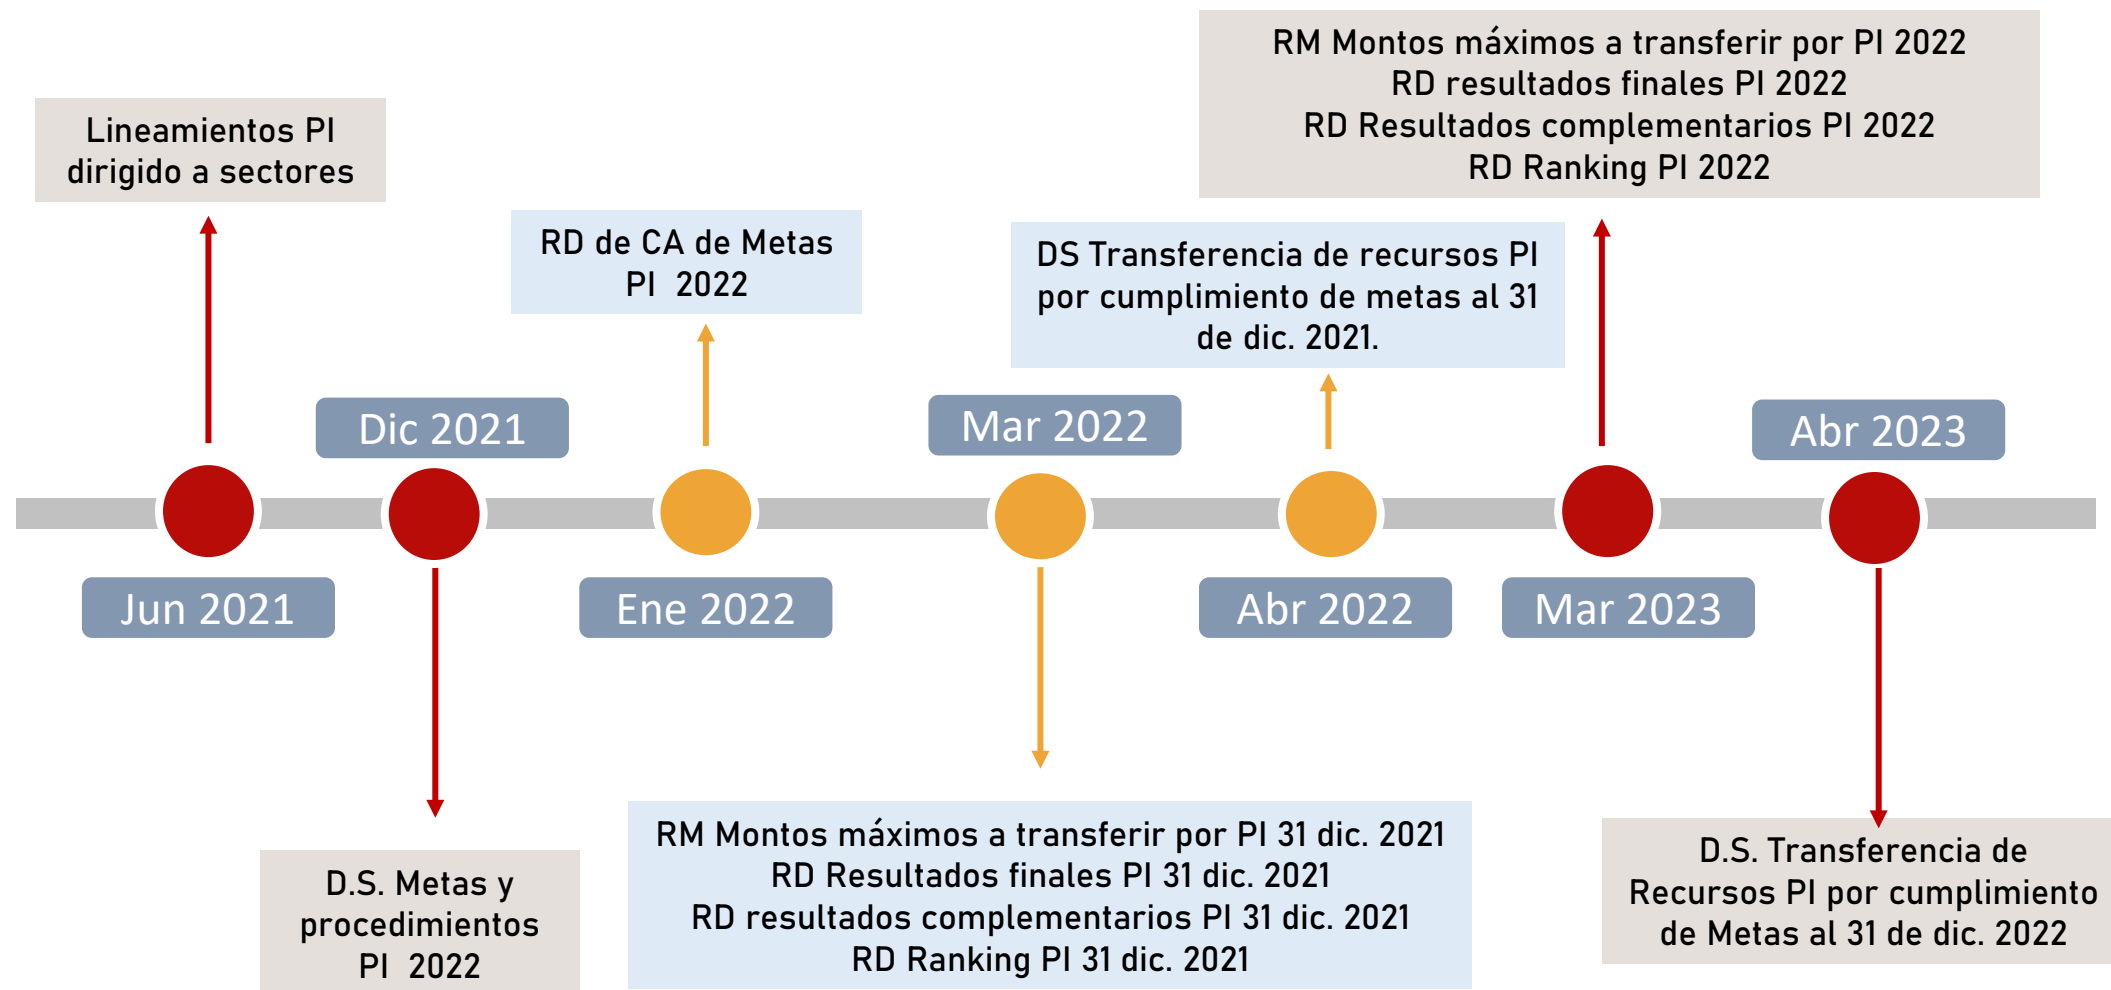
Lineamientos PI dirigido a sectores

Jun 2021

Dic 2021

D.S. Metas y procedimientos PI 2022

RD de CA de Metas PI 2022

Ene 2022

Mar 2022

RM Montos máximos a transferir por PI 31 dic. 2021
RD Resultados finales PI 31 dic. 2021
RD resultados complementarios PI 31 dic. 2021
RD Ranking PI 31 dic. 2021

DS Transferencia de recursos PI por cumplimiento de metas al 31 de dic. 2021.

Abr 2022

RM Montos máximos a transferir por PI 2022
RD resultados finales PI 2022
RD Resultados complementarios PI 2022
RD Ranking PI 2022

Mar 2023

Abr 2023

D.S. Transferencia de Recursos PI por cumplimiento de Metas al 31 de dic. 2022